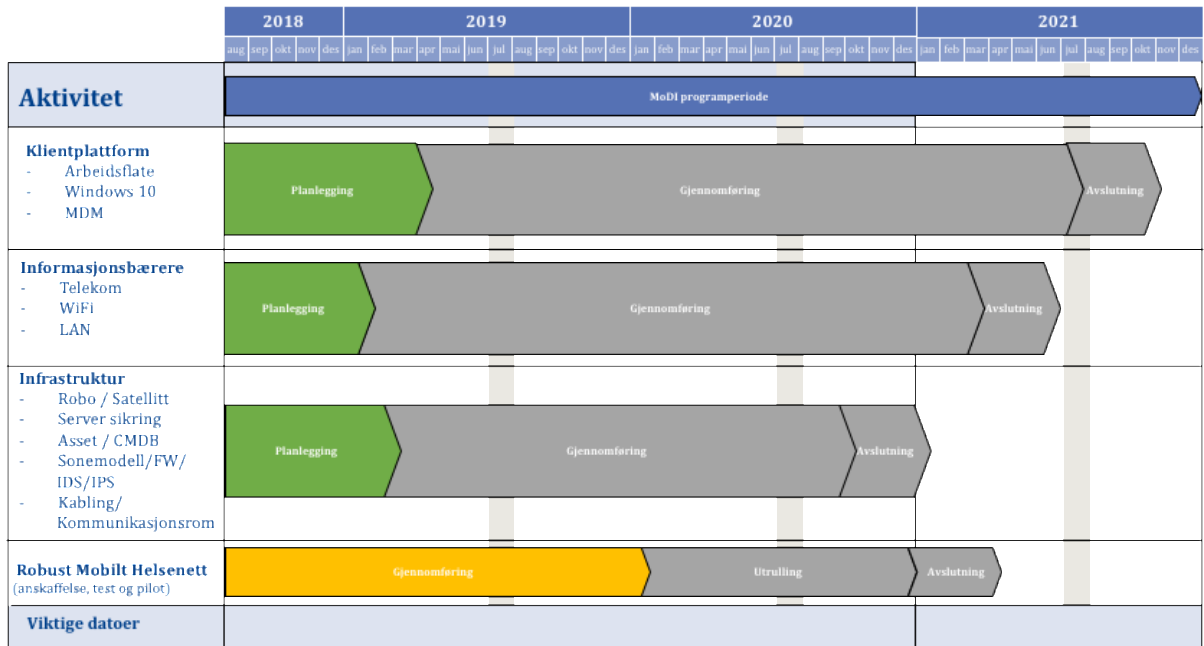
| | 2018 | 2019 | 2020 | 2021 |
|---|---|---|---|---|
| | aug sep okt nov des | jan feb mar apr mai jun jul aug sep okt nov des | jan feb mar apr mai jun jul aug sep okt nov des | jan feb mar apr mai jun jul aug sep okt nov des |

Aktivitet

MoDI programperiode

Klientplattform
- Arbeidsflate
- Windows 10
- MDM

Planlegging
Gjennomføring
Avslutning

Informasjonsbærere
- Telekom
- WiFi
- LAN

Planlegging
Gjennomføring
Avslutning

Infrastruktur
- Robo / Satellitt
- Server sikring
- Asset / CMDB
- Sonemodell/FW/ IDS/IPS
- Kabling/ Kommunikasjonsrom

Planlegging
Gjennomføring
Avslutning

Robust Mobilt Helsenett
(anskaffelse, test og pilot)

Gjennomføring
Utrulling
Avslutning

Viktige datoer